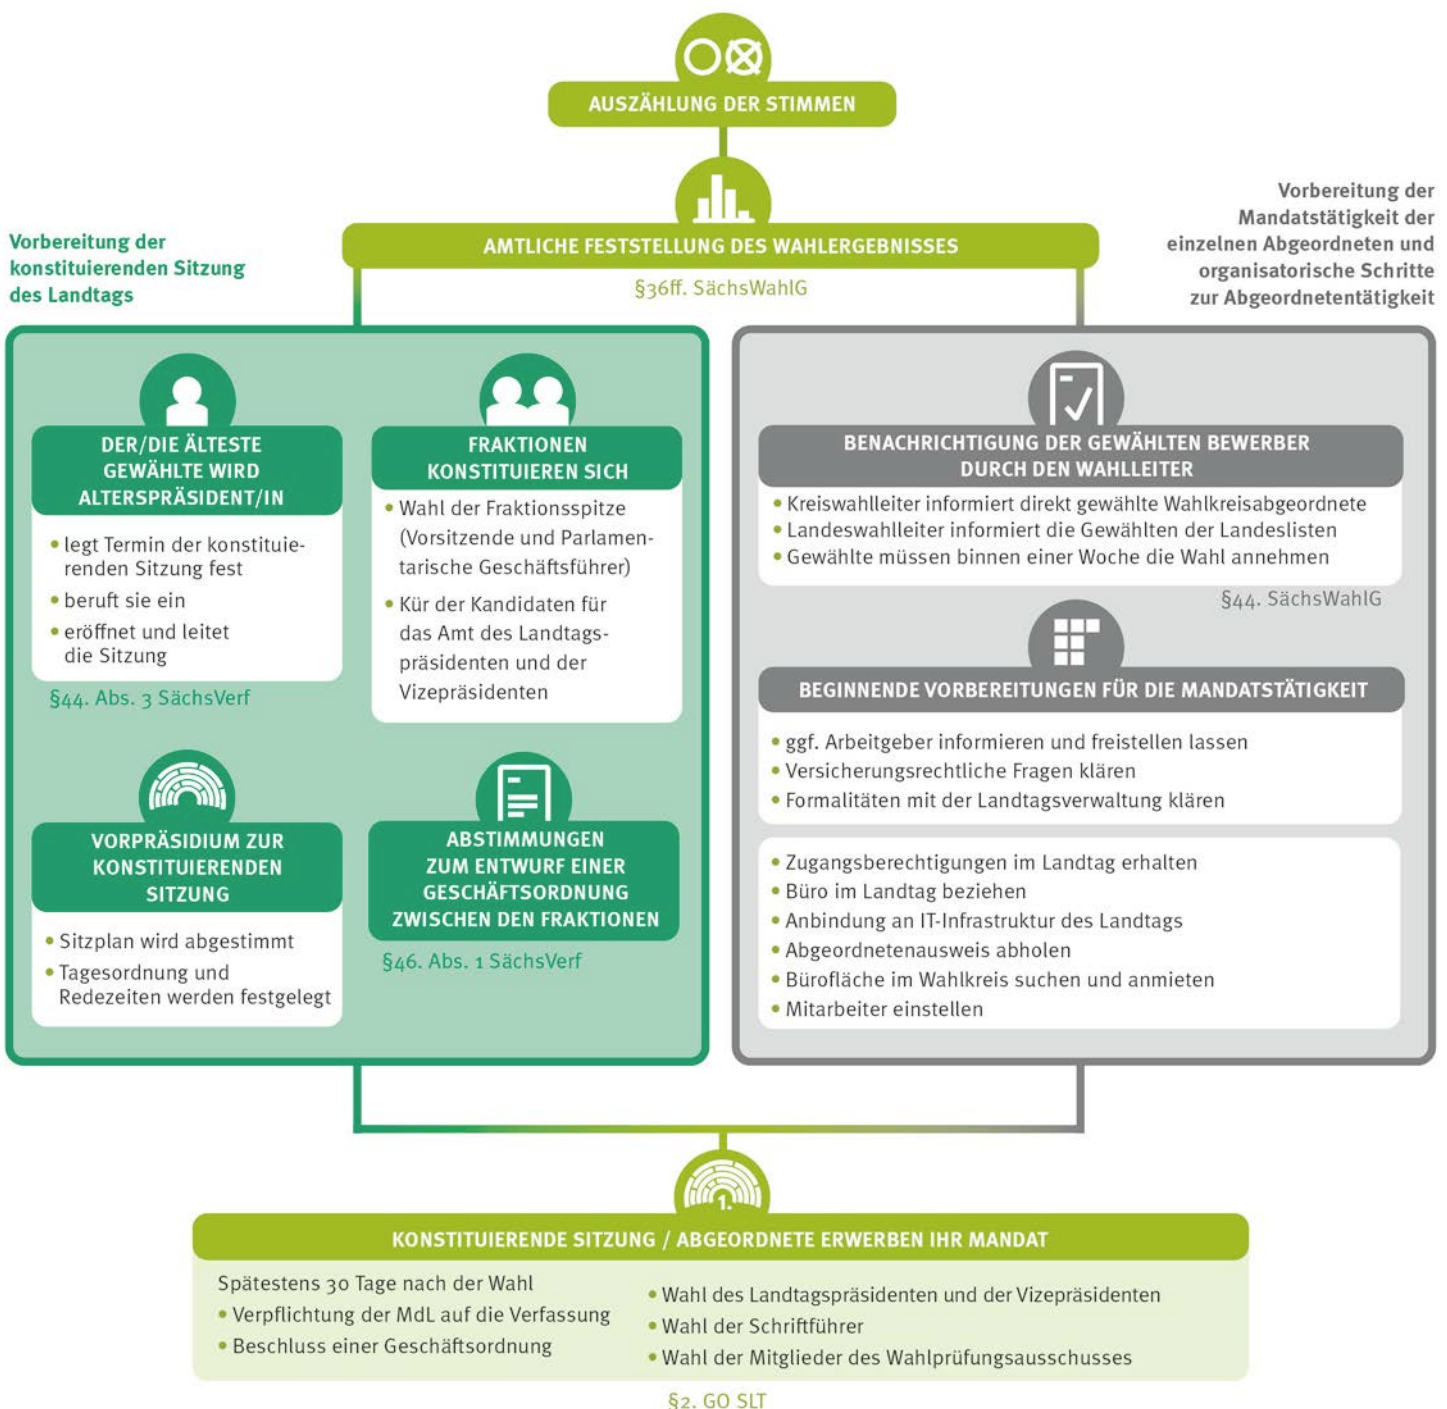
AUSZÄHLUNG DER STIMMEN

AMTLICHE FESTSTELLUNG DES WAHLERGEBNISSES

§36ff. SächsWahlG

Vorbereitung der konstituierenden Sitzung des Landtags

Vorbereitung der Mandatstätigkeit der einzelnen Abgeordneten und organisatorische Schritte zur Abgeordnetentätigkeit

DER/DIE ÄLTESTE GEWÄHLTE WIRD ALTERSPRÄSIDENT/IN

• legt Termin der konstituierenden Sitzung fest
• beruft sie ein
• eröffnet und leitet die Sitzung

§44. Abs. 3 SächsVerf

FRAKTIONEN KONSTITUIEREN SICH

• Wahl der Fraktionsspitze (Vorsitzende und Parlamentarische Geschäftsführer)
• Kür der Kandidaten für das Amt des Landtagspräsidenten und der Vizepräsidenten

VORPRÄSIDIUM ZUR KONSTITUIERENDEN SITZUNG

• Sitzplan wird abgestimmt
• Tagesordnung und Redezeiten werden festgelegt

ABSTIMMUNGEN ZUM ENTWURF EINER GESCHÄFTSORDNUNG ZWISCHEN DEN FRAKTIONEN

§46. Abs. 1 SächsVerf

BENACHRICHTIGUNG DER GEWÄHLTEN BEWERBER DURCH DEN WAHLLEITER

• Kreiswahlleiter informiert direkt gewählte Wahlkreisabgeordnete
• Landeswahlleiter informiert die Gewählten der Landeslisten
• Gewählte müssen binnen einer Woche die Wahl annehmen

§44. SächsWahlG

BEGINNENDE VORBEREITUNGEN FÜR DIE MANDATSTÄTIGKEIT

• ggf. Arbeitgeber informieren und freistellen lassen
• Versicherungsrechtliche Fragen klären
• Formalitäten mit der Landtagsverwaltung klären

• Zugangsberechtigungen im Landtag erhalten
• Büro im Landtag beziehen
• Anbindung an IT-Infrastruktur des Landtags
• Abgeordnetenausweis abholen
• Bürofläche im Wahlkreis suchen und anmieten
• Mitarbeiter einstellen

1.

KONSTITUIERENDE SITZUNG / ABGEORDNETE ERWERBEN IHR MANDAT

Spätestens 30 Tage nach der Wahl
• Verpflichtung der MdL auf die Verfassung
• Beschluss einer Geschäftsordnung

• Wahl des Landtagspräsidenten und der Vizepräsidenten
• Wahl der Schriftführer
• Wahl der Mitglieder des Wahlprüfungsausschusses

§2. GO SLT